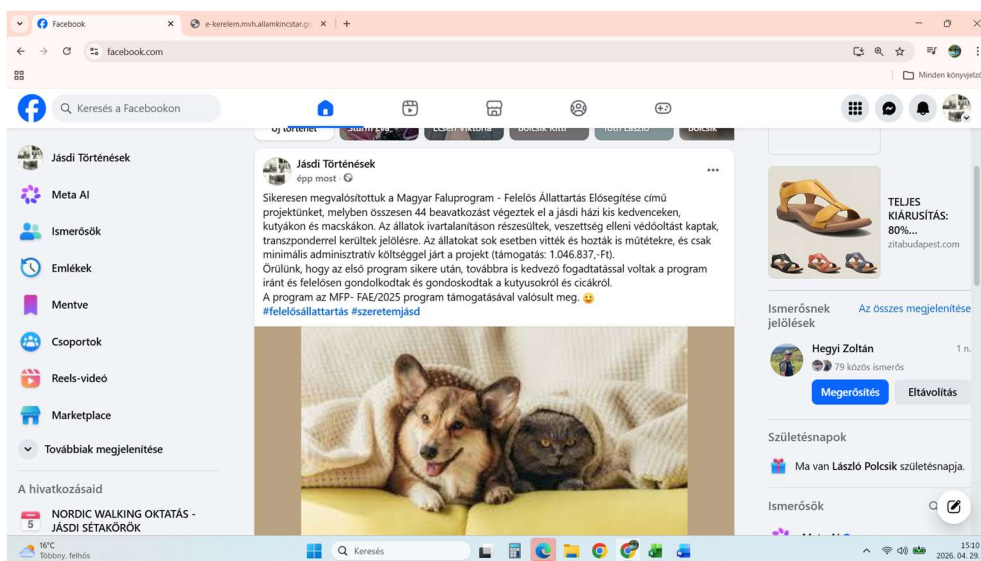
Facebook
e-kerelem.mvh.allamkincstar.go
facebook.com
Minden könyvjelző
Keresés a Facebookon
Új történet
Sturm Éva
Elsen Viktória
Bolcsik Kitti
Tóth László
Bolcsik

Jásdi Történések
Meta AI
Ismerősök
Emlékek
Mentve
Csoportok
Reels-videó
Marketplace
Továbbiak megjelenítése
A hivatkozásaid
NORDIC WALKING OKTATÁS - JÁSDI SÉTAKÖRÖK

Jásdi Történések
épp most ·

Sikeresen megvalósítottuk a Magyar Faluprogram - Felelős Állattartás Elősegítése című projektünket, melyben összesen 44 beavatkozást végeztek el a jásdi házi kis kedvenceken, kutyákon és macskákon. Az állatok ivartalanításon részesültek, veszettség elleni védőoltást kaptak, transzponderrel kerültek jelölésre. Az állatokat sok esetben vitték és hozták is műtétekre, és csak minimális adminisztratív költséggel járt a projekt (támogatás: 1.046.837,-Ft).
Örülünk, hogy az első program sikere után, továbbra is kedvező fogadtatással voltak a program iránt és felelősen gondolkodtak és gondoskodtak a kutyusokról és cicákról.
A program az MFP- FAE/2025 program támogatásával valósult meg. 😉
#felelősállattartás #szeretemjásd

TELJES KIÁRUSÍTÁS: 80%...
zitabudapest.com

Ismerősnek jelölések
Az összes megjelenítése
Hegyi Zoltán
1 n.
79 közös ismerős
Megerősítés
Eltávolítás

Születésnapok
Ma van László Polcsik születésnapja.

Ismerősök

16°C
Többny. felhős
Keresés
15:10
2026. 04. 29.